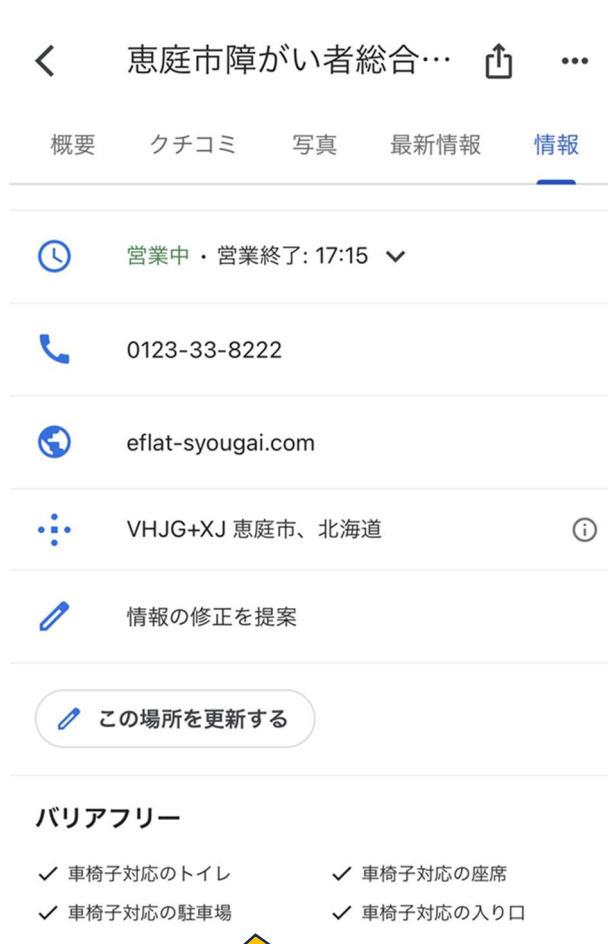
恵庭市障がい者総合…

概要 クチコミ 写真 最新情報 情報

営業中 · 営業終了: 17:15

0123-33-8222

eflat-syougai.com

VHJG+XJ 恵庭市、北海道

情報の修正を提案

この場所を更新する

バリアフリー

✓ 車椅子対応のトイレ
✓ 車椅子対応の座席
✓ 車椅子対応の駐車場
✓ 車椅子対応の入り口